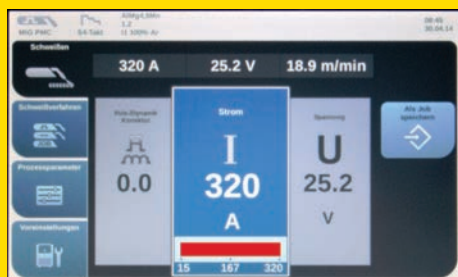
MIG PMC
S4-Takt
AlMg4,5Mn
1,2
I1 100% Ar
08:45
30.04.14

Schweißen
320 A
25.2 V
18.9 m/min

Schweißverfahren
Prozessparameter
Voreinstellungen

Rob-Dynamik Korrektur
0.0

Strom
I
320
A
15
167
320

Spannung
U
25.2
V

Als Job speichern